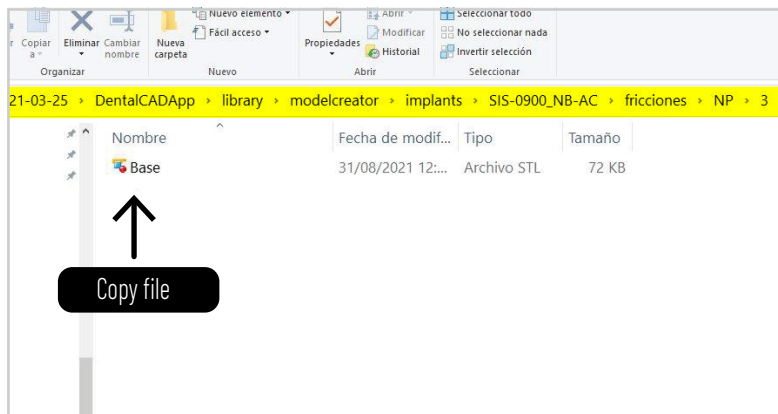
Copiar a | Eliminar | Cambiar nombre | Nueva carpeta | Nuevo elemento | Fácil acceso | Propiedades | Abrir | Modificar | Historial | Seleccionar todo | No seleccionar nada | Invertir selección

Organizar | Nuevo | Abrir | Seleccionar

21-03-25 › DentalCADApp › library › modelcreator › implants › SIS-0900_NB-AC › fricciones › NP › 3

| Nombre | Fecha de modif... | Tipo | Tamaño |
|---|---|---|---|
| Base | 31/08/2021 12:... | Archivo STL | 72 KB |

Copy file